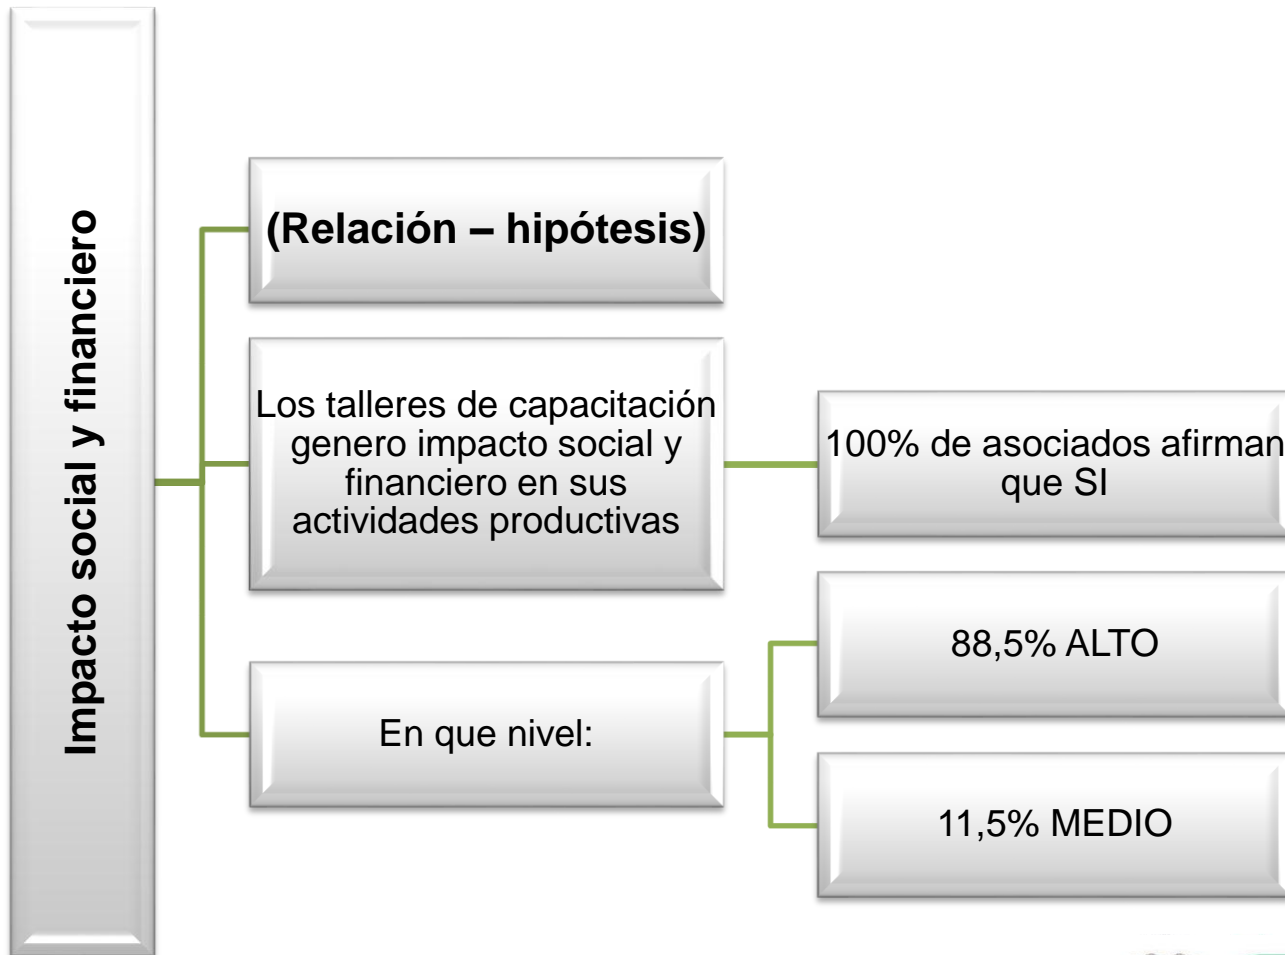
Impacto social y financiero

(Relación – hipótesis)

Los talleres de capacitación genero impacto social y financiero en sus actividades productivas

100% de asociados afirman que SI

En que nivel:

88,5% ALTO

11,5% MEDIO